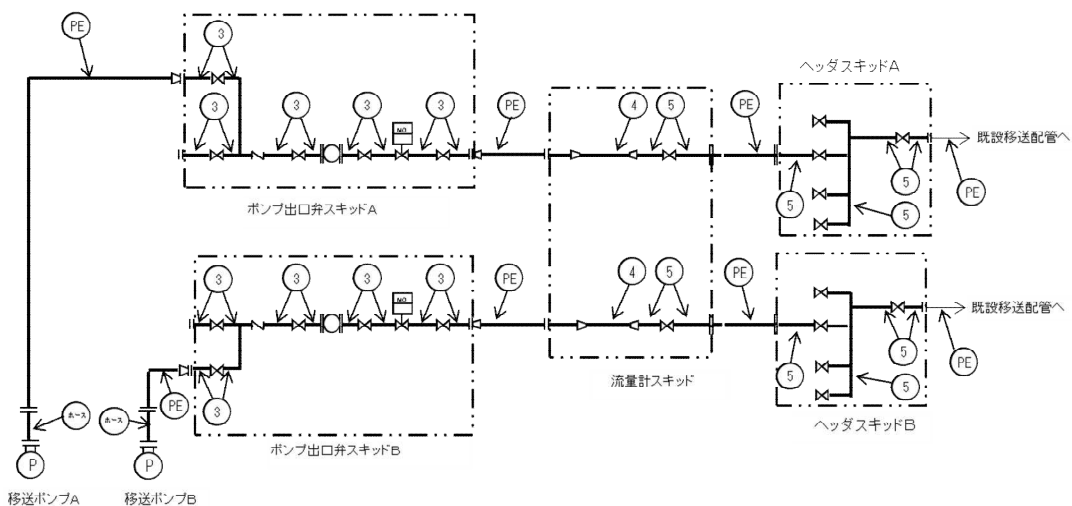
PE
3
3
3
3
NO
3
PE
4
5
PE
ヘッダスキッドA
既設移送配管へ
5
5
5
PE
ポンプ出口弁スキッドA
3
3
3
NO
3
PE
4
5
PE
既設移送配管へ
5
5
PE
5
3
PE
ホース
ホース
P
P
流量計スキッド
ヘッダスキッドB
ポンプ出口弁スキッドB
移送ポンプA
移送ポンプB